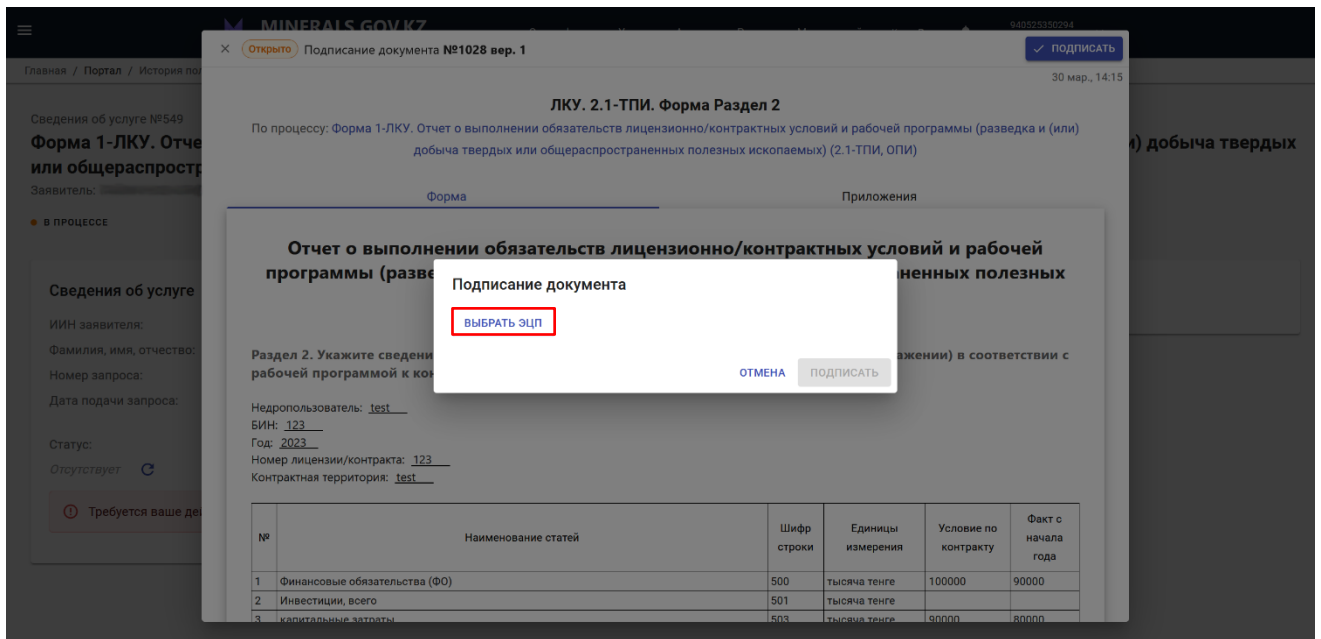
MINERALS.GOV.KZ
940525350294

Главная / Портал / История по

Сведения об услуге №549
Форма 1-ЛКУ. Отче... или общераспростр... ) добыча твердых
Заявитель:
● В ПРОЦЕССЕ

Сведения об услуге
ИИН заявителя:
Фамилия, имя, отчество:
Номер запроса:
Дата подачи запроса:

Статус:
Отсутствует

Требуется ваше де

× Открыто Подписание документа №1028 вер. 1
ПОДПИСАТЬ
30 мар., 14:15

ЛКУ. 2.1-ТПИ. Форма Раздел 2
По процессу: Форма 1-ЛКУ. Отчет о выполнении обязательств лицензионно/контрактных условий и рабочей программы (разведка и (или) добыча твердых или общераспространенных полезных ископаемых) (2.1-ТПИ, ОПИ)

Форма
Приложения

Отчет о выполнении обязательств лицензионно/контрактных условий и рабочей программы (разве... ненных полезных

Раздел 2. Укажите сведени... жении) в соответствии с рабочей программой к кон...

Подписание документа
ВЫБРАТЬ ЭЦП
ОТМЕНА ПОДПИСАТЬ

Недропользователь: test
БИН: 123
Год: 2023
Номер лицензии/контракта: 123
Контрактная территория: test

| № | Наименование статей | Шифр строки | Единицы измерения | Условие по контракту | Факт с начала года |
|---|---|---|---|---|---|
| 1 | Финансовые обязательства (ФО) | 500 | тысяча тенге | 100000 | 90000 |
| 2 | Инвестиции, всего | 501 | тысяча тенге | | |
| 3 | капитальные затраты | 503 | тысяча тенге | 90000 | 80000 |